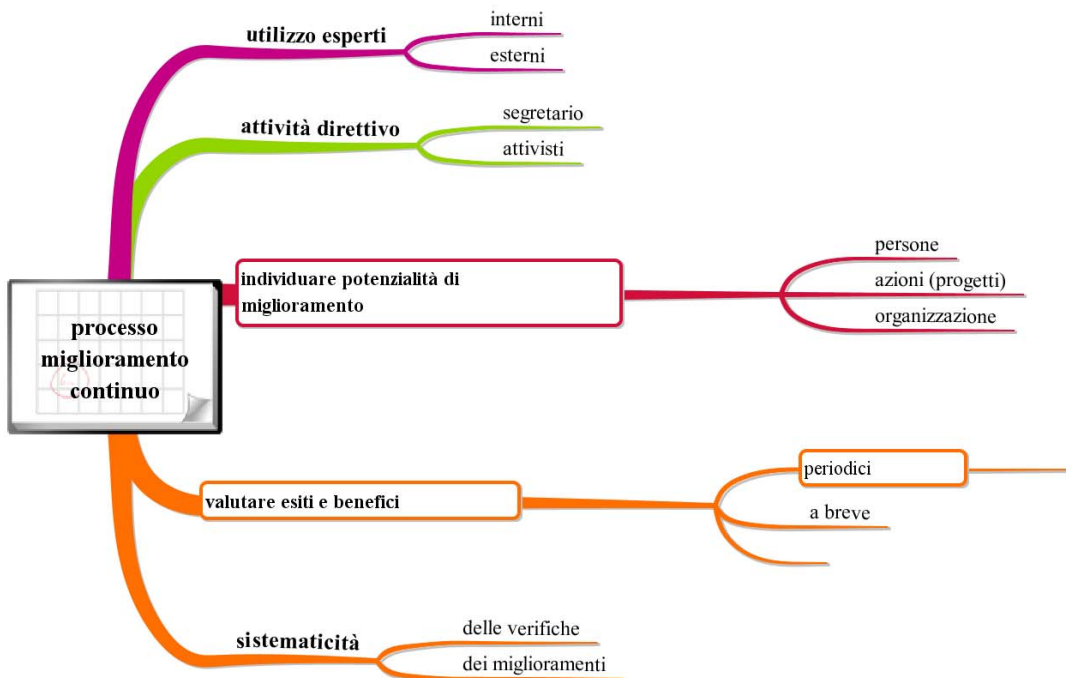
processo miglioramento continuo

utilizzo esperti
interni
esterni

attività direttivo
segretario
attivisti

individuare potenzialità di miglioramento
persone
azioni (progetti)
organizzazione

valutare esiti e benefici
periodici
a breve

sistematicità
delle verifiche
dei miglioramenti